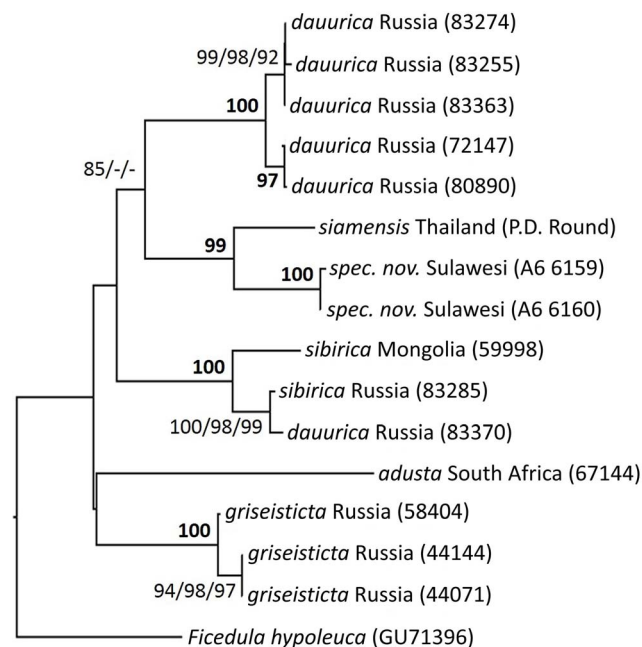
dauurica Russia (83274)
99/98/92
dauurica Russia (83255)
100
dauurica Russia (83363)
dauurica Russia (72147)
97
dauurica Russia (80890)
85/-/-
siamensis Thailand (P.D. Round)
99
100
spec. nov. Sulawesi (A6 6159)
spec. nov. Sulawesi (A6 6160)
sibirica Mongolia (59998)
100
sibirica Russia (83285)
100/98/99
dauurica Russia (83370)
adusta South Africa (67144)
griseisticta Russia (58404)
100
griseisticta Russia (44144)
94/98/97
griseisticta Russia (44071)
Ficedula hypoleuca (GU71396)